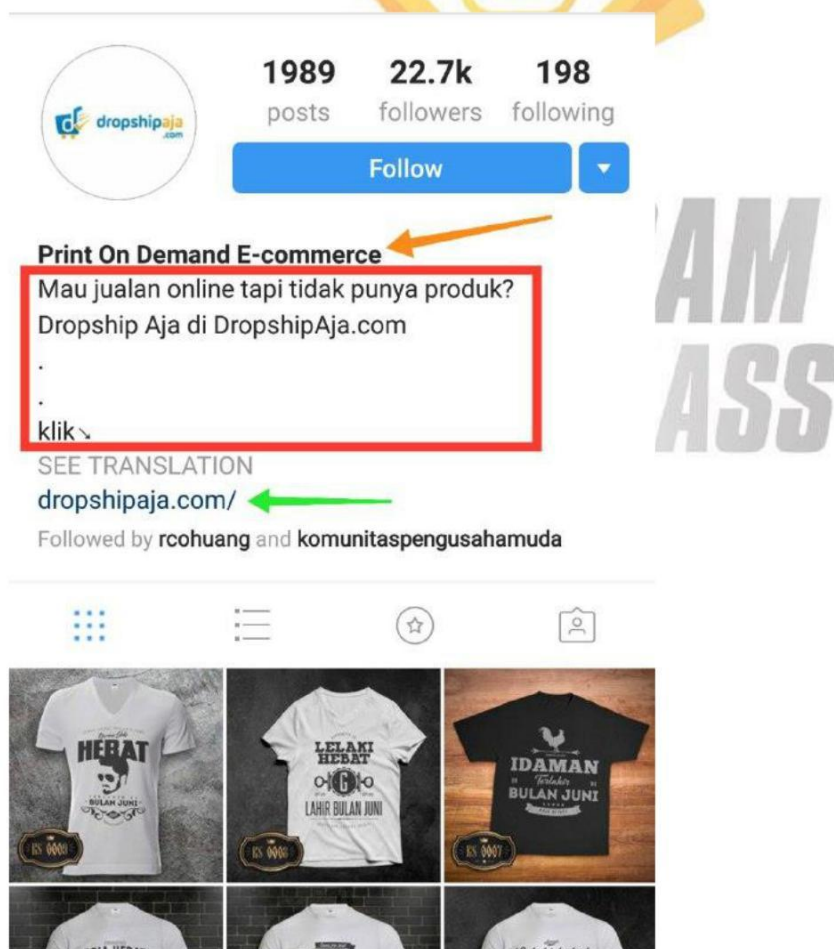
dropshipaja .com

1989 posts
22.7k followers
198 following

Follow

Print On Demand E-commerce
Mau jualan online tapi tidak punya produk?
Dropship Aja di DropshipAja.com
.
.
klik↘
SEE TRANSLATION
dropshipaja.com/
Followed by rcohuang and komunitaspengusahamuda

HEBAT
BULAN JUNI

LELAKI
HEBAT
G
LAHIR BULAN JUNI

IDAMAN
Terlahir
BULAN JUNI

AM
ASS